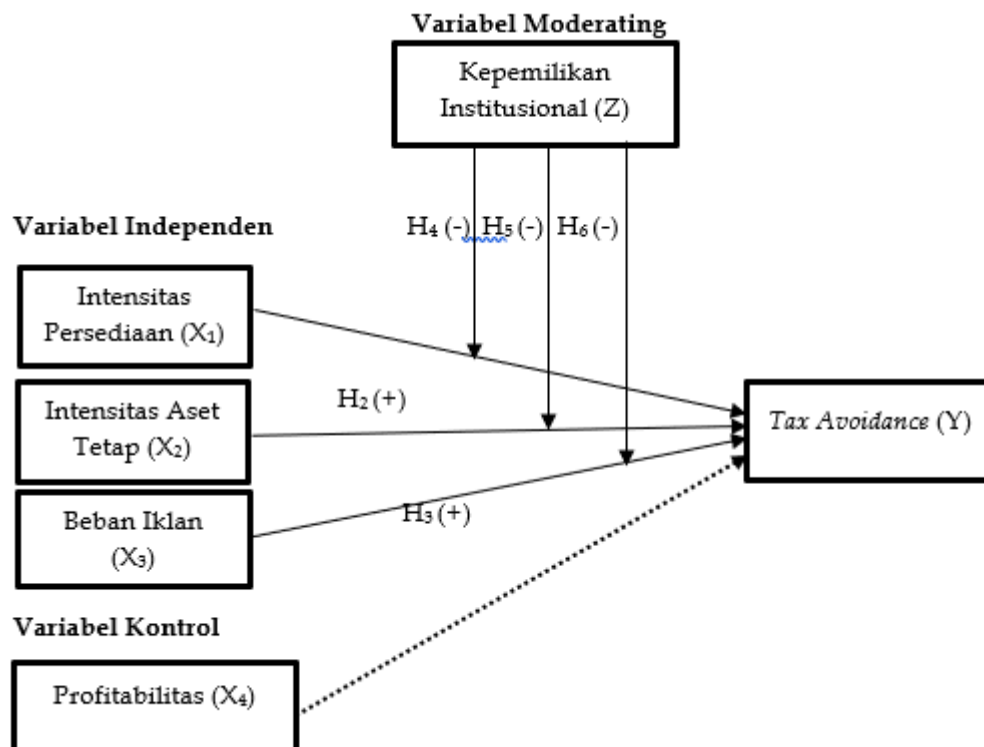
Variabel Moderating

Kepemilikan Institusional (Z)

Variabel Independen

$H_4$ (-) $H_5$ (-) $H_6$ (-)

Intensitas Persediaan ($X_1$)

Intensitas Aset Tetap ($X_2$)

$H_2$ (+)

Tax Avoidance (Y)

Beban Iklan ($X_3$)

$H_3$ (+)

Variabel Kontrol

Profitabilitas ($X_4$)